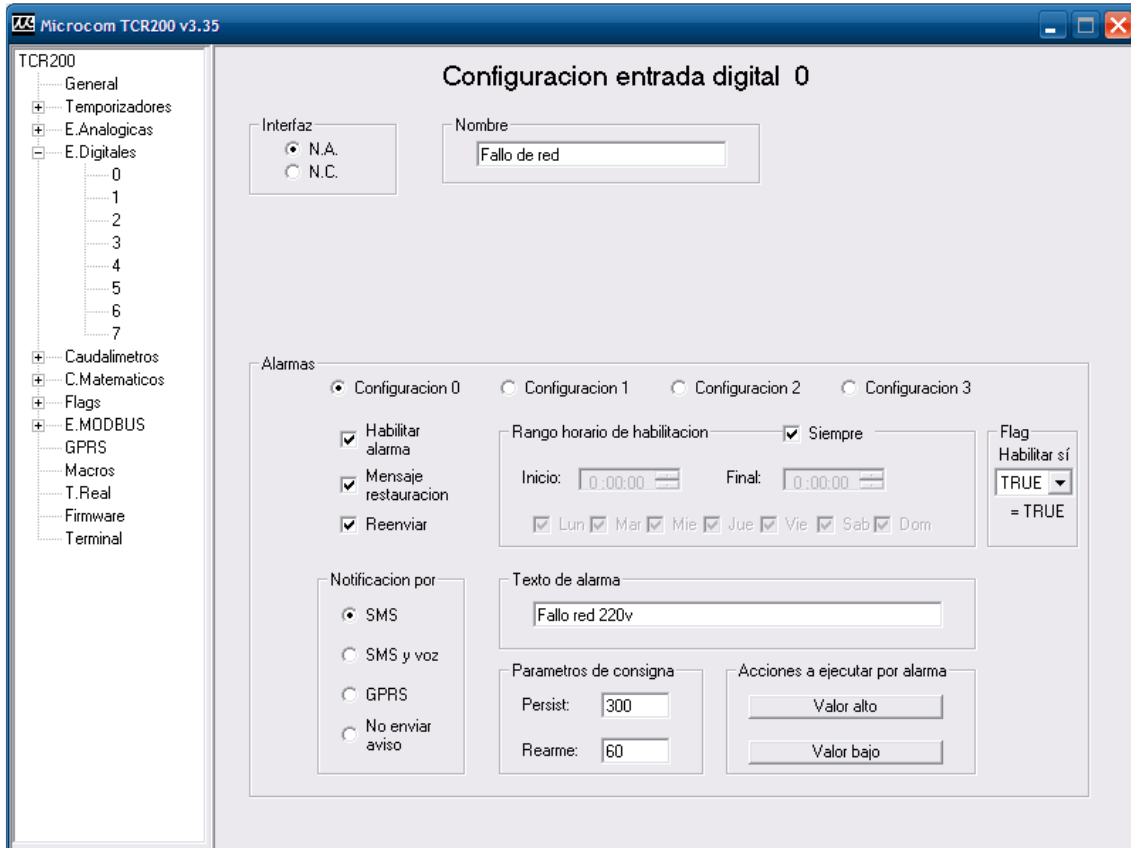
Microcom TCR200 v3.35

TCR200
General
Temporizadores
E.Analogicas
E.Digitales
0
1
2
3
4
5
6
7
Caudalimetros
C.Matematicos
Flags
E.MODBUS
GPRS
Macros
T.Real
Firmware
Terminal

Configuracion entrada digital 0

Interfaz
N.A.
N.C.

Nombre
Fallo de red

Alarmas
Configuracion 0
Configuracion 1
Configuracion 2
Configuracion 3

Habilitar alarma
Mensaje restauracion
Reenviar

Rango horario de habilitacion
Siempre
Inicio: 0:00:00
Final: 0:00:00
Lun Mar Mie Jue Vie Sab Dom

Flag
Habilitar sí
TRUE
= TRUE

Notificacion por
SMS
SMS y voz
GPRS
No enviar aviso

Texto de alarma
Fallo red 220v

Parametros de consigna
Persist: 300
Rearme: 60

Acciones a ejecutar por alarma
Valor alto
Valor bajo